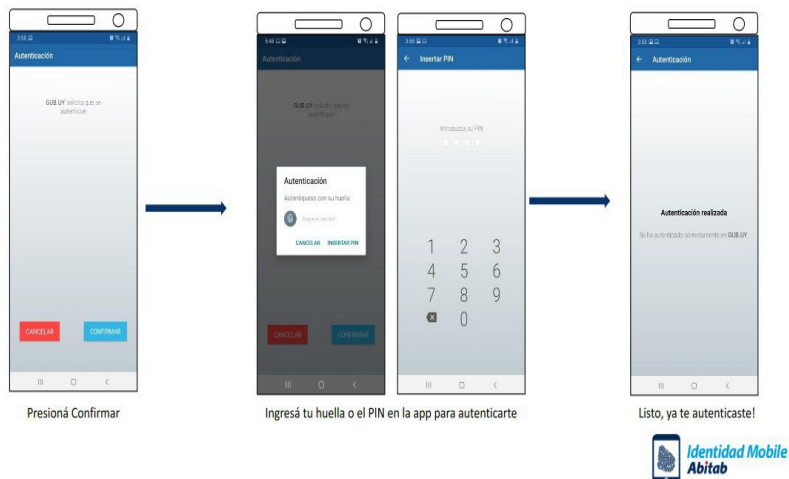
3:50
Autenticación

GUB.UY solicita que se autentique

CANCELAR
CONFIRMAR

Presioná Confirmar

5:48
Autenticación

GUB.UY solicita que se autentique

Autenticación
Autentíquese con su huella
Toque el sensor
CANCELAR
INSERTAR PIN

CANCELAR
CONFIRMAR

3:50
Insertar PIN

Introduzca su PIN

1 2 3
4 5 6
7 8 9
0

Ingresá tu huella o el PIN en la app para autenticarte

3:50
Autenticación

Autenticación realizada

Se ha autenticado correctamente en GUB.UY

Listo, ya te autenticaste!

Identidad Mobile
Abitab